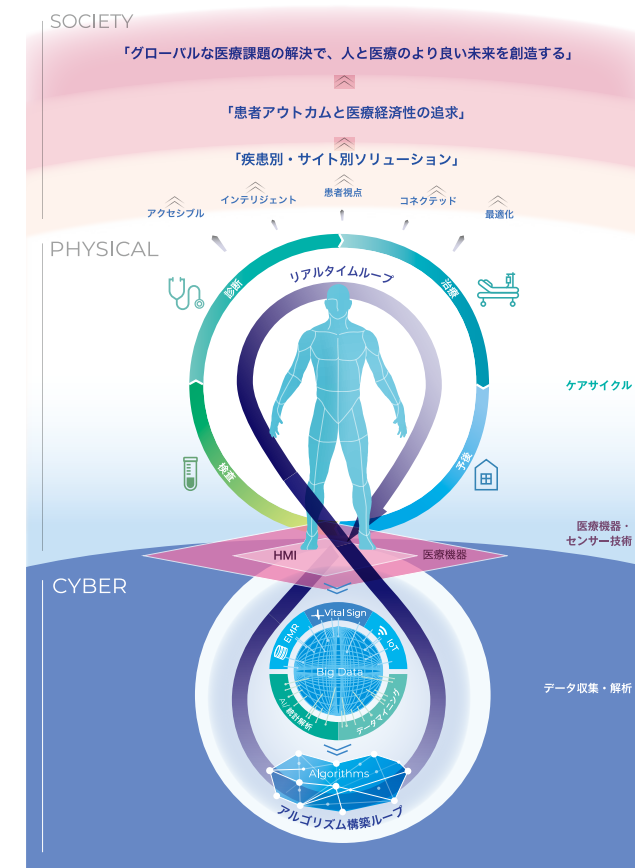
SOCIETY

「グローバルな医療課題の解決で、人と医療のより良い未来を創造する」

「患者アウトカムと医療経済性の追求」

「疾患別・サイト別ソリューション」

アクセシブル

インテリジェント

患者視点

コネクテッド

最適化

PHYSICAL

リアルタイムループ

診断

治療

検査

予後

ケアサイクル

HMI

医療機器

医療機器・センサー技術

CYBER

Vital Sign

EMR

IoT

Big Data

AI/統計解析

データマイニング

データ収集・解析

Algorithms

アルゴリズム構築ループ